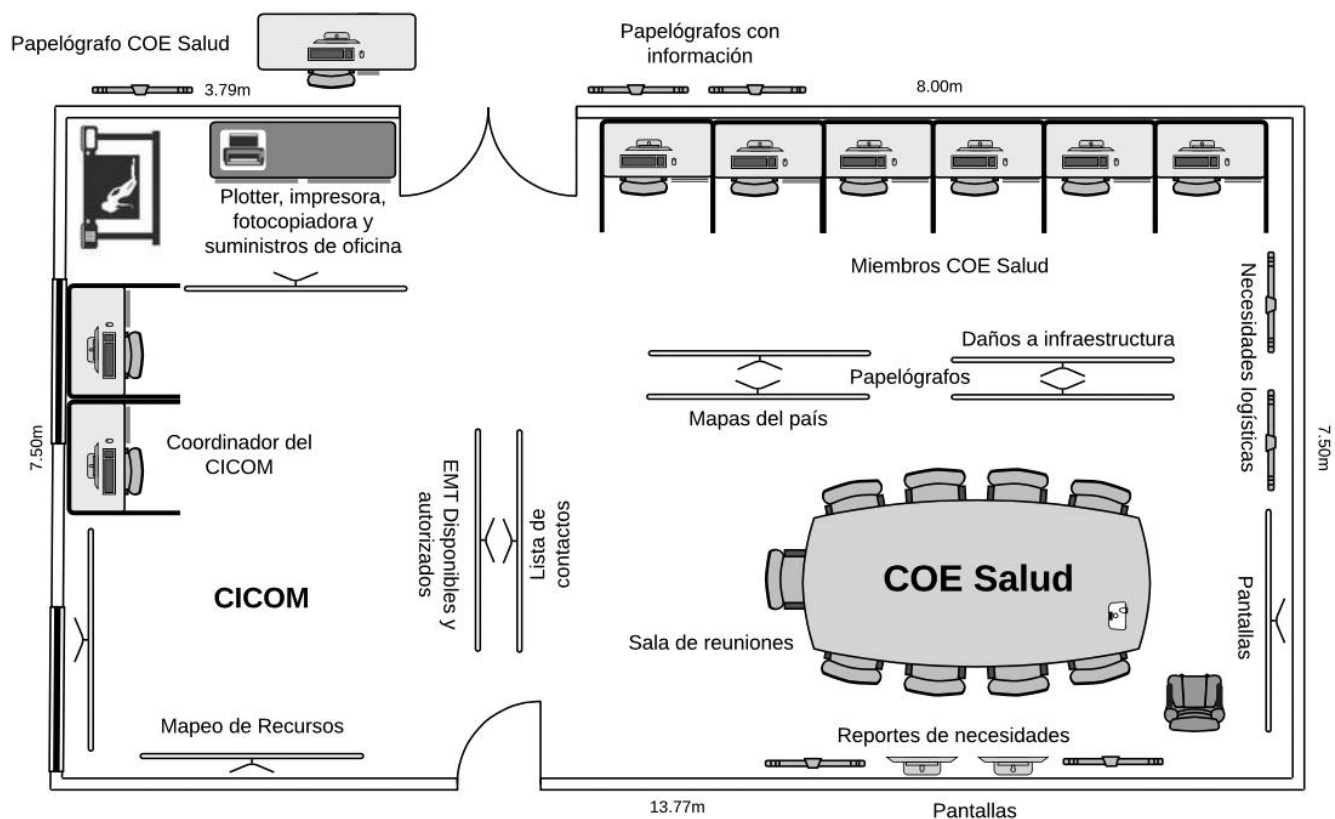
Papelógrafo COE Salud

3.79m

Papelógrafos con información

8.00m

Plotter, impresora, fotocopiadora y suministros de oficina

Miembros COE Salud

Necesidades logísticas

Daños a infraestructura

Papelógrafos

Mapas del país

7.50m

Coordinador del CICOM

7.50m

EMT Disponibles y autorizados

Lista de contactos

COE Salud

CICOM

Pantallas

Sala de reuniones

Mapeo de Recursos

Reportes de necesidades

13.77m

Pantallas